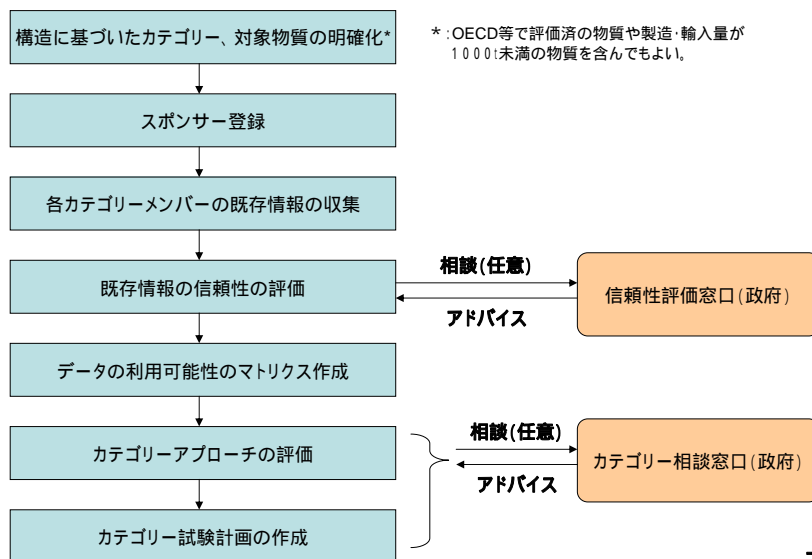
構造に基づいたカテゴリー、対象物質の明確化*

＊:OECD等で評価済の物質や製造･輸入量が１０００t未満の物質を含んでもよい。

スポンサー登録

各カテゴリーメンバーの既存情報の収集

既存情報の信頼性の評価

相談(任意)

アドバイス

信頼性評価窓口(政府)

データの利用可能性のマトリクス作成

カテゴリーアプローチの評価

相談(任意)

アドバイス

カテゴリー相談窓口(政府)

カテゴリー試験計画の作成